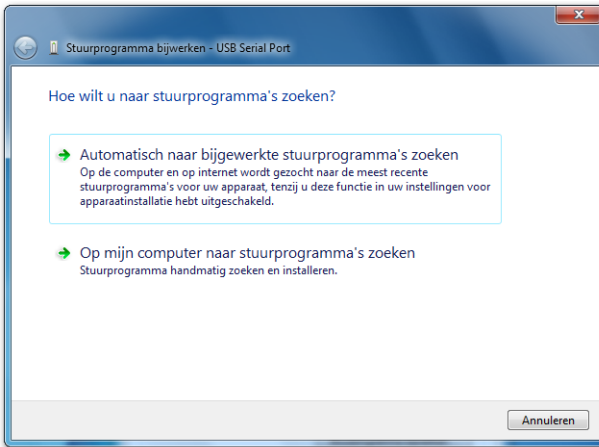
Stuurprogramma bijwerken - USB Serial Port

Hoe wilt u naar stuurprogramma's zoeken?

Automatisch naar bijgewerkte stuurprogramma's zoeken
Op de computer en op internet wordt gezocht naar de meest recente stuurprogramma's voor uw apparaat, tenzij u deze functie in uw instellingen voor apparaatinstallatie hebt uitgeschakeld.

Op mijn computer naar stuurprogramma's zoeken
Stuurprogramma handmatig zoeken en installeren.

Annuleren